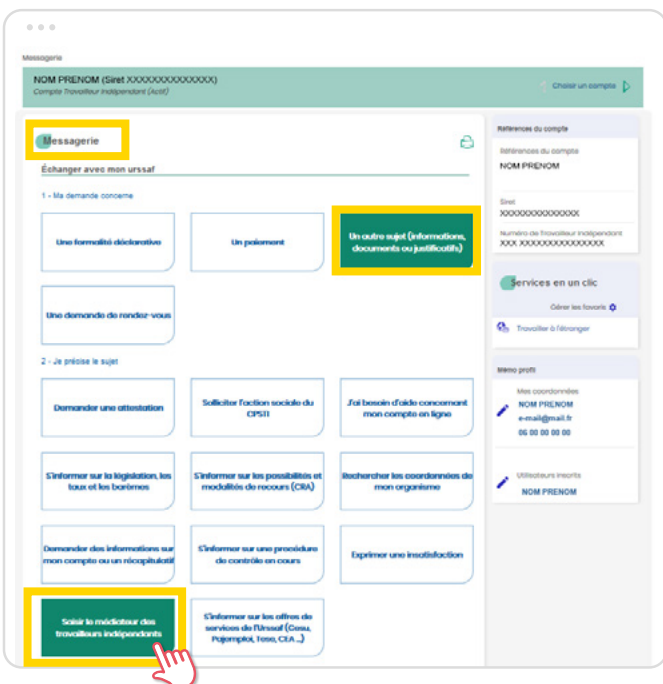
Messagerie

NOM PRENOM (Siret XXXXXXXXXXXXXX)
Compte Travailleur Indépendant (Actif)

Choisir un compte

Messagerie

Échanger avec mon urssaf

1 - Ma demande concerne

Une formalité déclarative

Un paiement

Un autre sujet (informations, documents ou justificatifs)

Une demande de rendez-vous

2 - Je précise le sujet

Demander une attestation

Solliciter l'action sociale du CPSTI

J'ai besoin d'aide concernant mon compte en ligne

S'informer sur la législation, les taux et les barèmes

S'informer sur les possibilités et modalités de recours (CRA)

Rechercher les coordonnées de mon organisme

Demander des informations sur mon compte ou un récapitulatif

S'informer sur une procédure de contrôle en cours

Exprimer une insatisfaction

Saisir le médiateur des travailleurs indépendants

S'informer sur les offres de services de l'Urssaf (Cesu, Pajemploi, Tesa, CEA ...)

Références du compte

Références du compte
NOM PRENOM

Siret
XXXXXXXXXXXXXX

Numéro de Travailleur Indépendant
XXX XXXXXXXXXXXXXXX

Services en un clic

Gérer les favoris

Travailler à l'étranger

Mémo profil

Mes coordonnées
NOM PRENOM
e-mail@mail.fr
06 00 00 00 00

Utilisateurs inscrits
NOM PRENOM